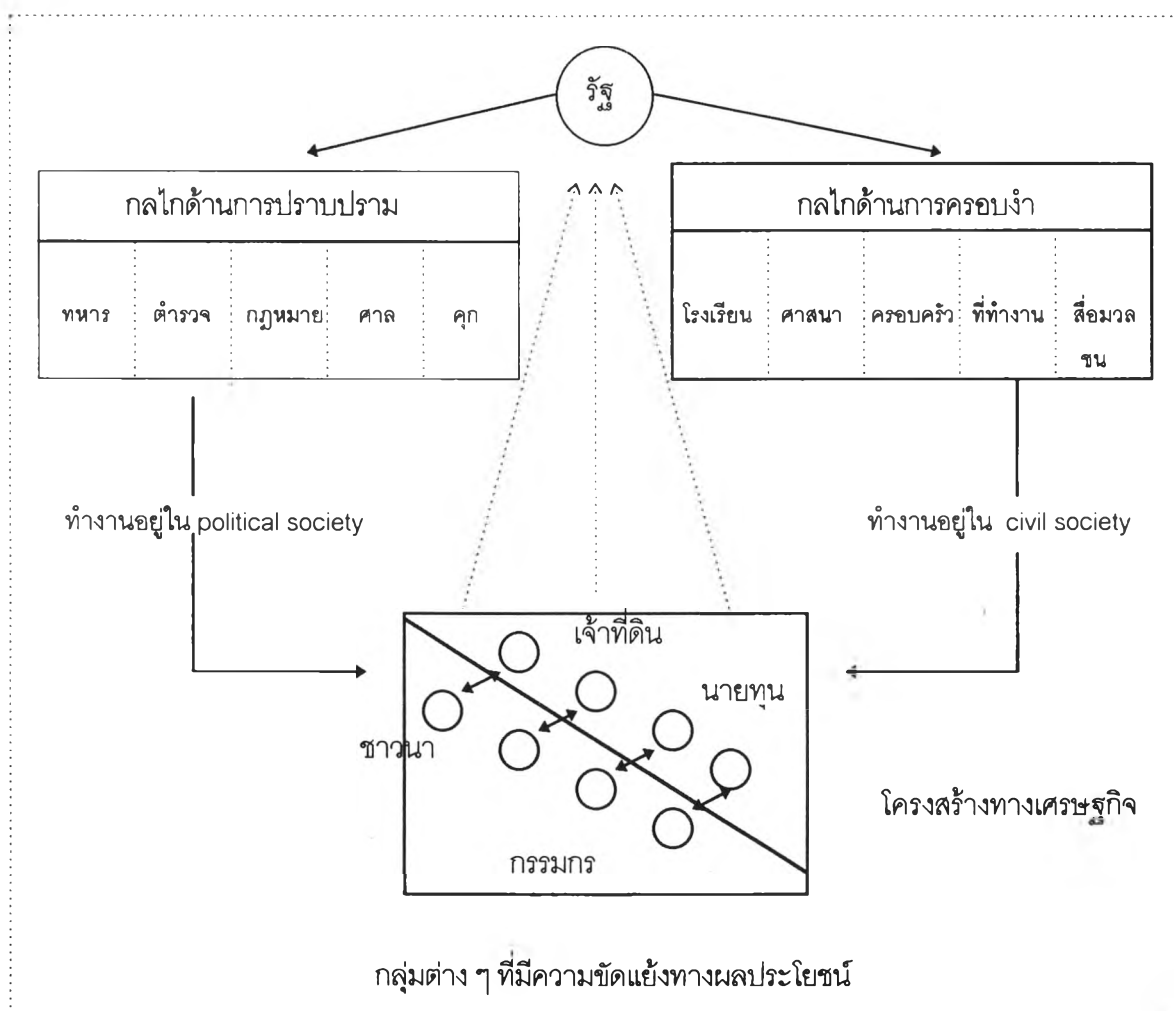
รัฐ

| กลไกด้านการปราบปราม | | | | |
|---|---|---|---|---|
| ทหาร | ตำรวจ | กฎหมาย | ศาล | คุก |

| กลไกด้านการครอบงำ | | | | |
|---|---|---|---|---|
| โรงเรียน | ศาสนา | ครอบครัว | ที่ทำงาน | สื่อมวลชน |

ทำงานอยู่ใน political society

ทำงานอยู่ใน civil society

เจ้าที่ดิน

นายทุน

ชาวนา

กรรมกร

โครงสร้างทางเศรษฐกิจ

กลุ่มต่าง ๆ ที่มีความขัดแย้งทางผลประโยชน์